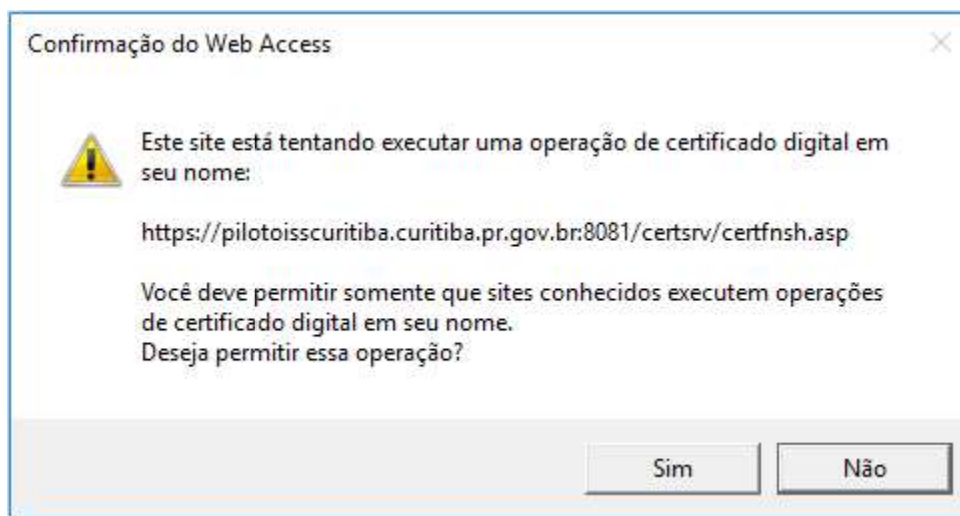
Confirmação do Web Access

Este site está tentando executar uma operação de certificado digital em seu nome:

https://pilotoisscuritiba.curitiba.pr.gov.br:8081/certsrv/certfnsh.asp

Você deve permitir somente que sites conhecidos executem operações de certificado digital em seu nome.
Deseja permitir essa operação?

Sim
Não